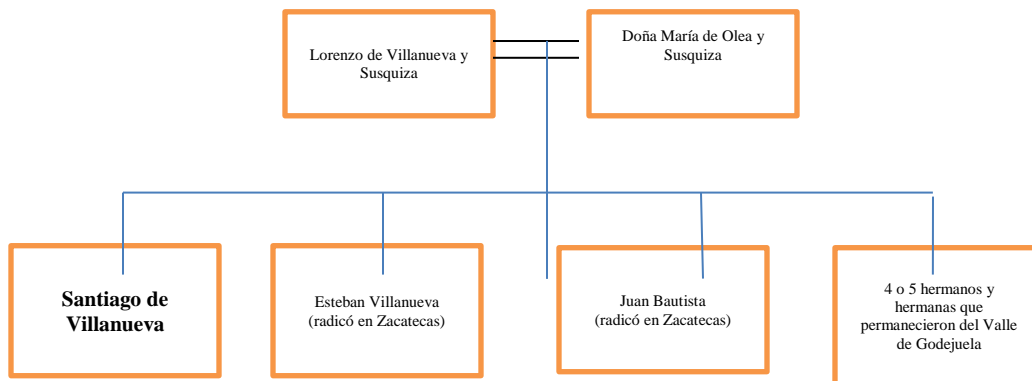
Lorenzo de Villanueva y Susquiza

Doña María de Olea y Susquiza

Santiago de Villanueva

Esteban Villanueva (radicó en Zacatecas)

Juan Bautista (radicó en Zacatecas)

4 o 5 hermanos y hermanas que permanecieron del Valle de Godejuela